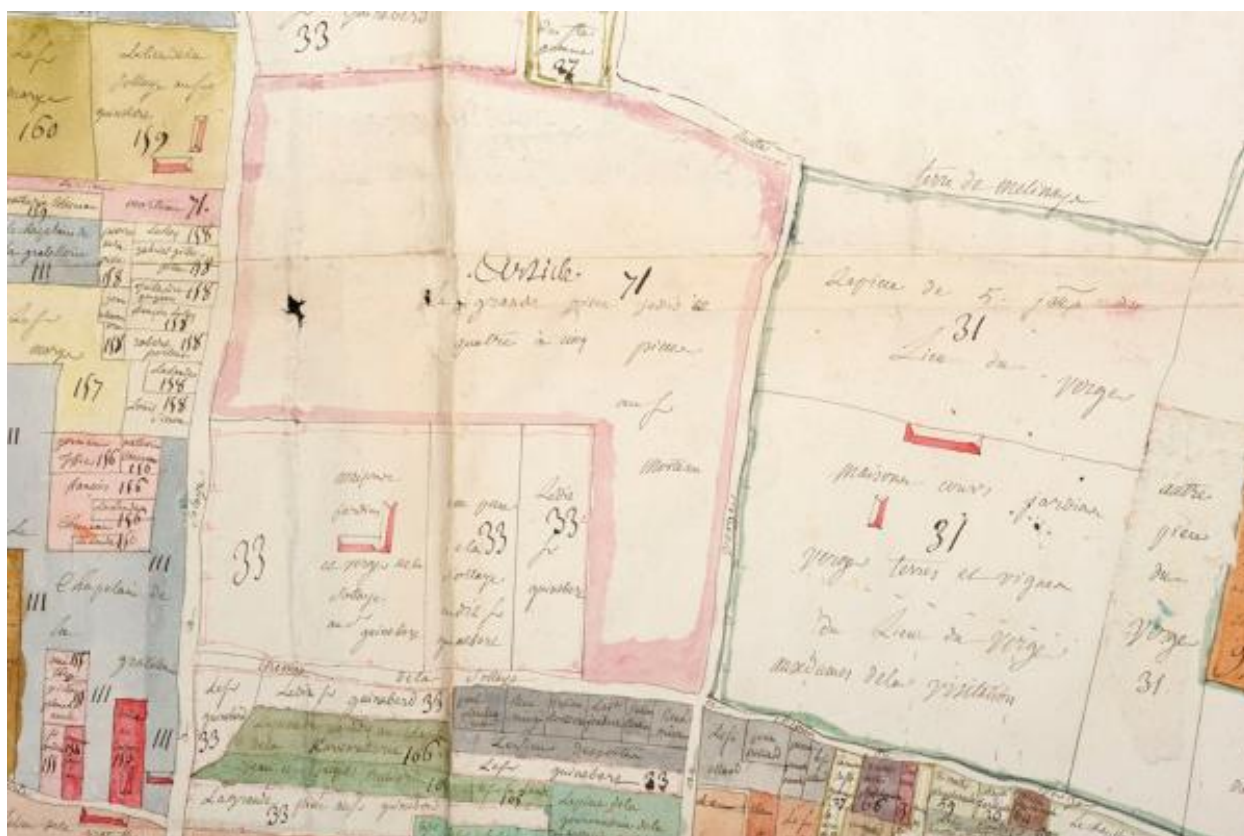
33

37

Lesd.

160

159

71.

111

158

158

158

158

158

158

157

158

158

111

166

166

166

111

111

111

111

terre de melinage

Article 71

La grande piece jardin

quatre a cinq piece

au s. Moreau

Lapiece de 5 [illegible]

31

Lieu du Verger

maison cours jardin

31

verger terres et vignes

du Lieu du Verger

aux dames de la visitation

autre piece du Verger

31

33

maison jardin

et verger de la Tollaye

au s. guinebert

une piece de la 33 Tollaye

Lesd. 33 s. guinebert

Lesd. s. guinebert 33

33

Chapelain de la

de la Tollaye

166

Lesd. guinebert 33

33

166